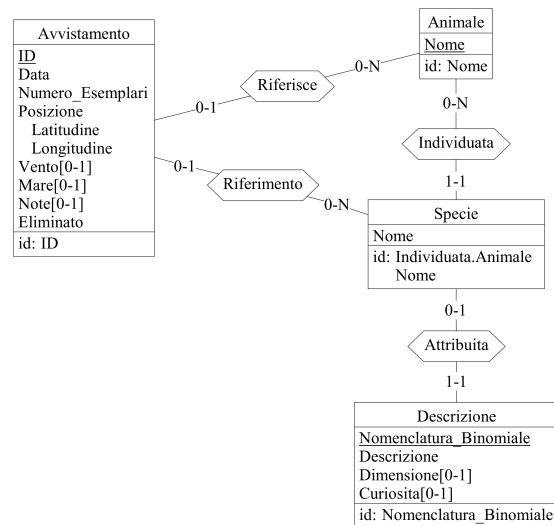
Avvistamento
ID
Data
Numero_Esemplari
Posizione
Latitudine
Longitudine
Vento[0-1]
Mare[0-1]
Note[0-1]
Eliminato
id: ID

0-1
Riferisce
0-N

Animale
Nome
id: Nome

0-N
Individuata
1-1

0-1
Riferimento
0-N

Specie
Nome
id: Individuata.Animale
Nome

0-1
Attribuita
1-1

Descrizione
Nomenclatura_Binomiale
Descrizione
Dimensione[0-1]
Curiosita[0-1]
id: Nomenclatura_Binomiale